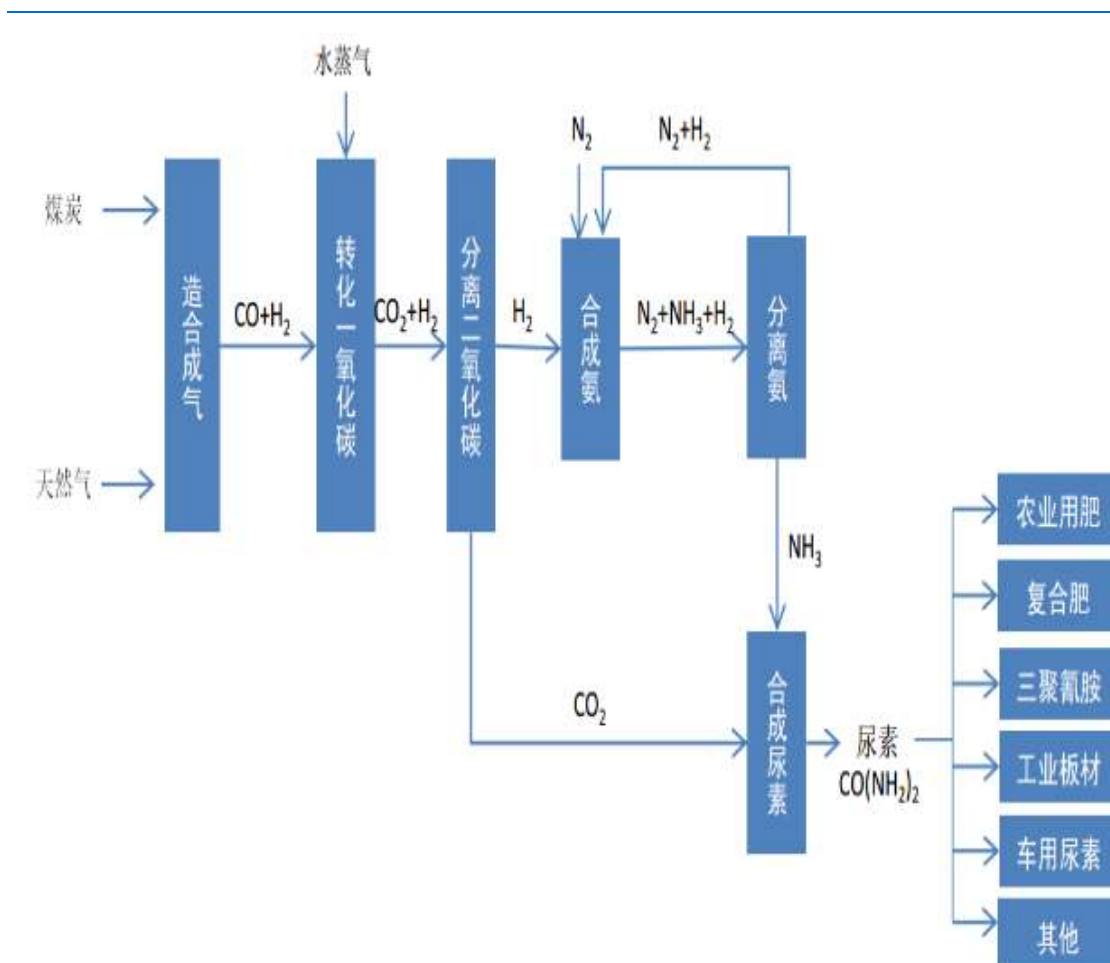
水蒸气

$N_2$

$N_2+H_2$

煤炭

天然气

造合成气

$CO+H_2$

转化一氧化碳

$CO_2+H_2$

分离二氧化碳

$H_2$

合成氨

$N_2+NH_3+H_2$

分离氨

$NH_3$

$CO_2$

合成尿素

尿素 $CO(NH_2)_2$

农业用肥

复合肥

三聚氰胺

工业板材

车用尿素

其他